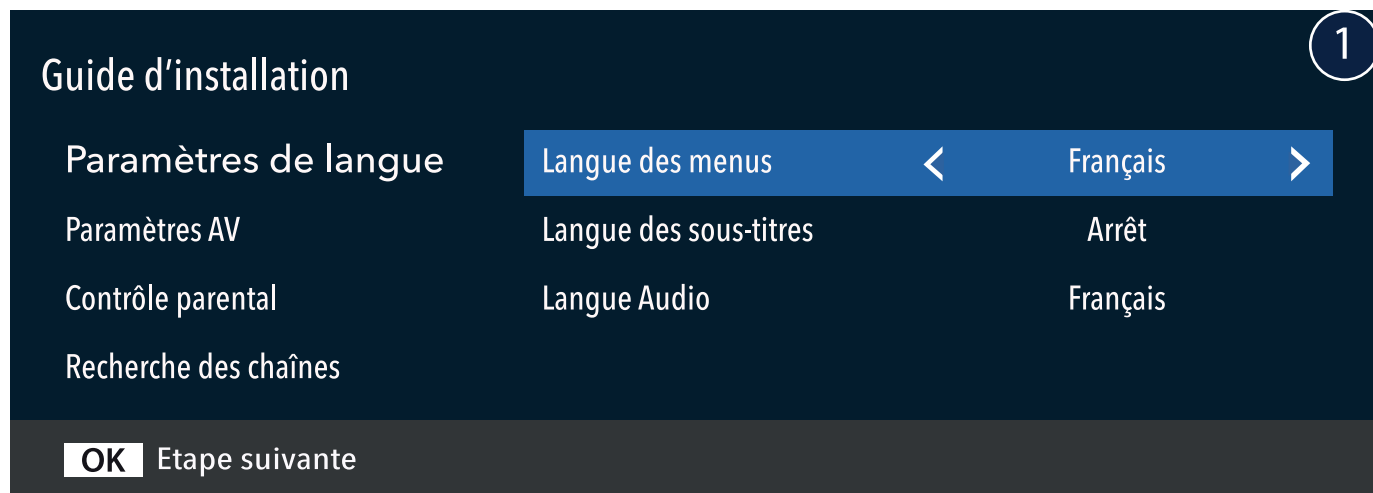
1

Guide d'installation

Paramètres de langue
Paramètres AV
Contrôle parental
Recherche des chaînes

Langue des menus < Français >
Langue des sous-titres Arrêt
Langue Audio Français

OK Etape suivante